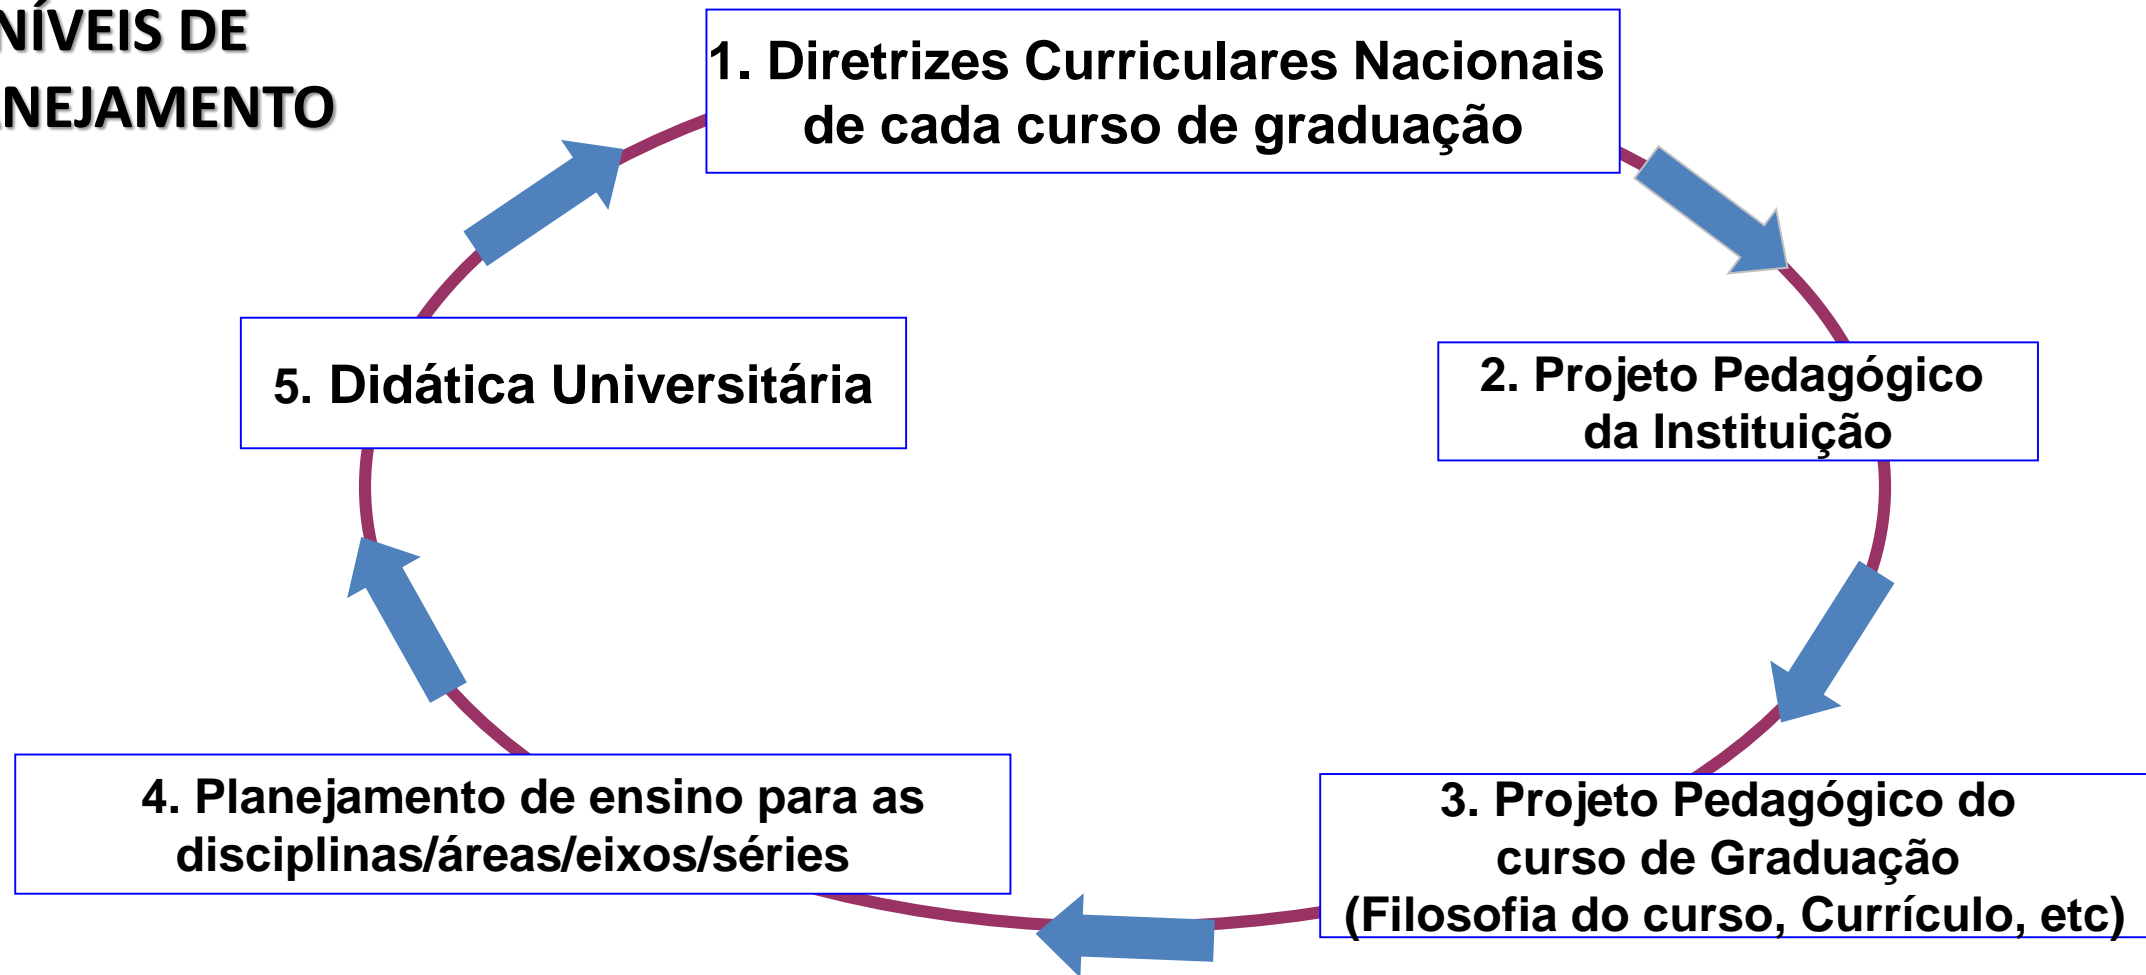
NÍVEIS DE
NEJAMENTO

1. Diretrizes Curriculares Nacionais de cada curso de graduação

2. Projeto Pedagógico da Instituição

3. Projeto Pedagógico do curso de Graduação (Filosofia do curso, Currículo, etc)

4. Planejamento de ensino para as disciplinas/áreas/eixos/séries

5. Didática Universitária